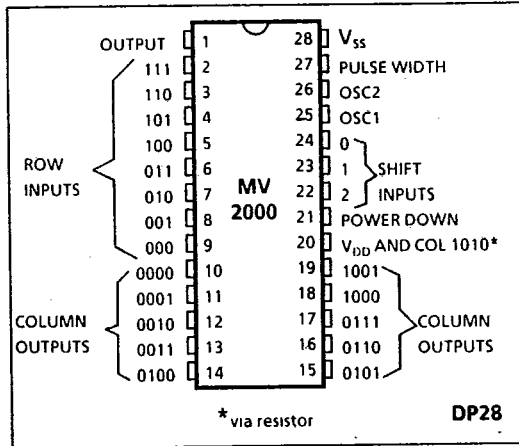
OUTPUT 1
111 2
110 3
101 4
100 5
011 6
010 7
001 8
000 9
0000 10
0001 11
0010 12
0011 13
0100 14

ROW INPUTS

COLUMN OUTPUTS

MV 2000

28 $V_{SS}$
27 PULSE WIDTH
26 OSC2
25 OSC1
24 0
23 1
22 2
21 POWER DOWN
20 $V_{DD}$ AND COL 1010*
19 1001
18 1000
17 0111
16 0110
15 0101

SHIFT INPUTS

COLUMN OUTPUTS

*via resistor

DP28